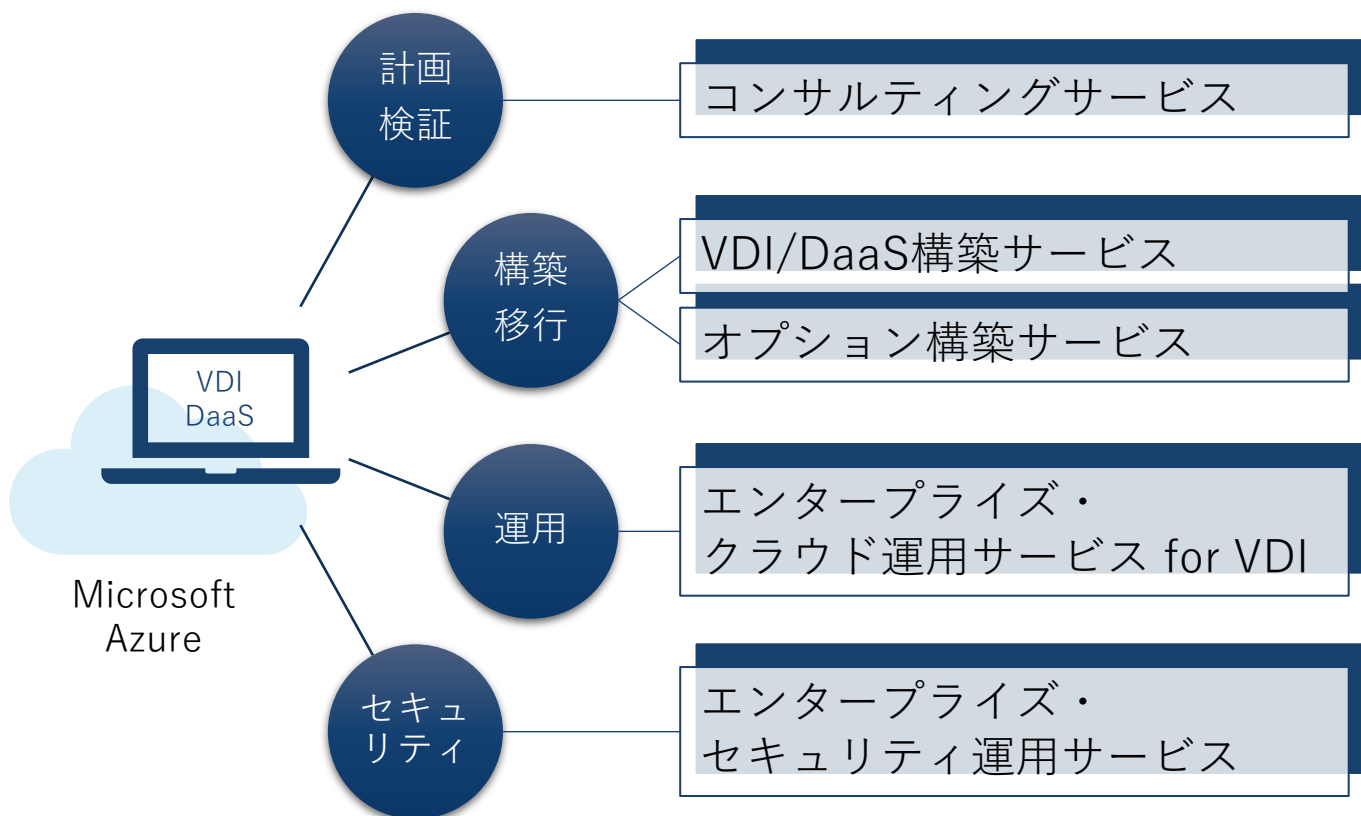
計画
検証

コンサルティングサービス

構築
移行

VDI/DaaS構築サービス

オプション構築サービス

VDI
DaaS

Microsoft
Azure

運用

エンタープライズ・
クラウド運用サービス for VDI

セキュリティ

エンタープライズ・
セキュリティ運用サービス